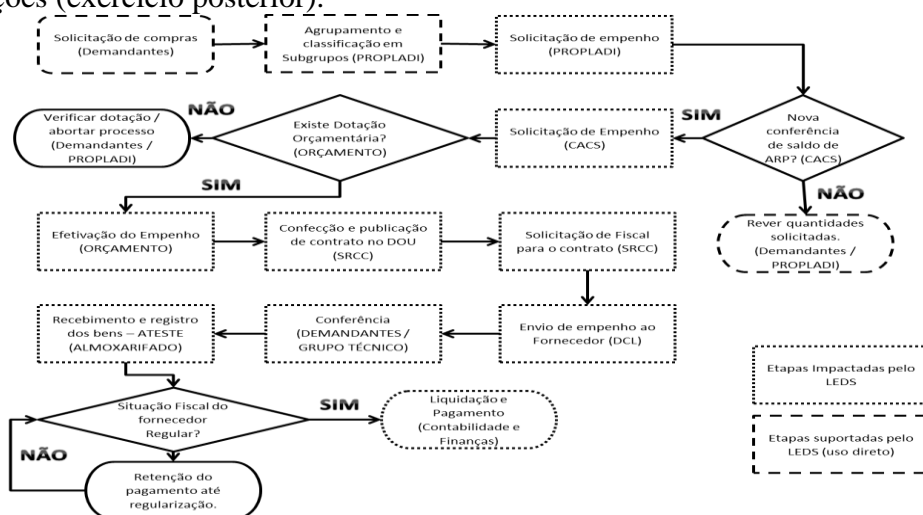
ções (exercício posterior).

Solicitação de compras (Demandantes)

Agrupamento e classificação em Subgrupos (PROPLADI)

Solicitação de empenho (PROPLADI)

Nova conferência de saldo de ARP? (CACS)

SIM

Solicitação de Empenho (CACS)

Existe Dotação Orçamentária? (ORÇAMENTO)

NÃO

Verificar dotação / abortar processo (Demandantes / PROPLADI)

SIM

NÃO

Rever quantidades solicitadas. (Demandantes / PROPLADI)

Efetivação do Empenho (ORÇAMENTO)

Confecção e publicação de contrato no DOU (SRCC)

Solicitação de Fiscal para o contrato (SRCC)

Envio de empenho ao Fornecedor (DCL)

Conferência (DEMANDANTES / GRUPO TÉCNICO)

Recebimento e registro dos bens – ATESTE (ALMOXARIFADO)

Situação Fiscal do fornecedor Regular?

SIM

Liquidação e Pagamento (Contabilidade e Finanças)

NÃO

Retenção do pagamento até regularização.

Etapas Impactadas pelo LEDS

Etapas suportadas pelo LEDS (uso direto)